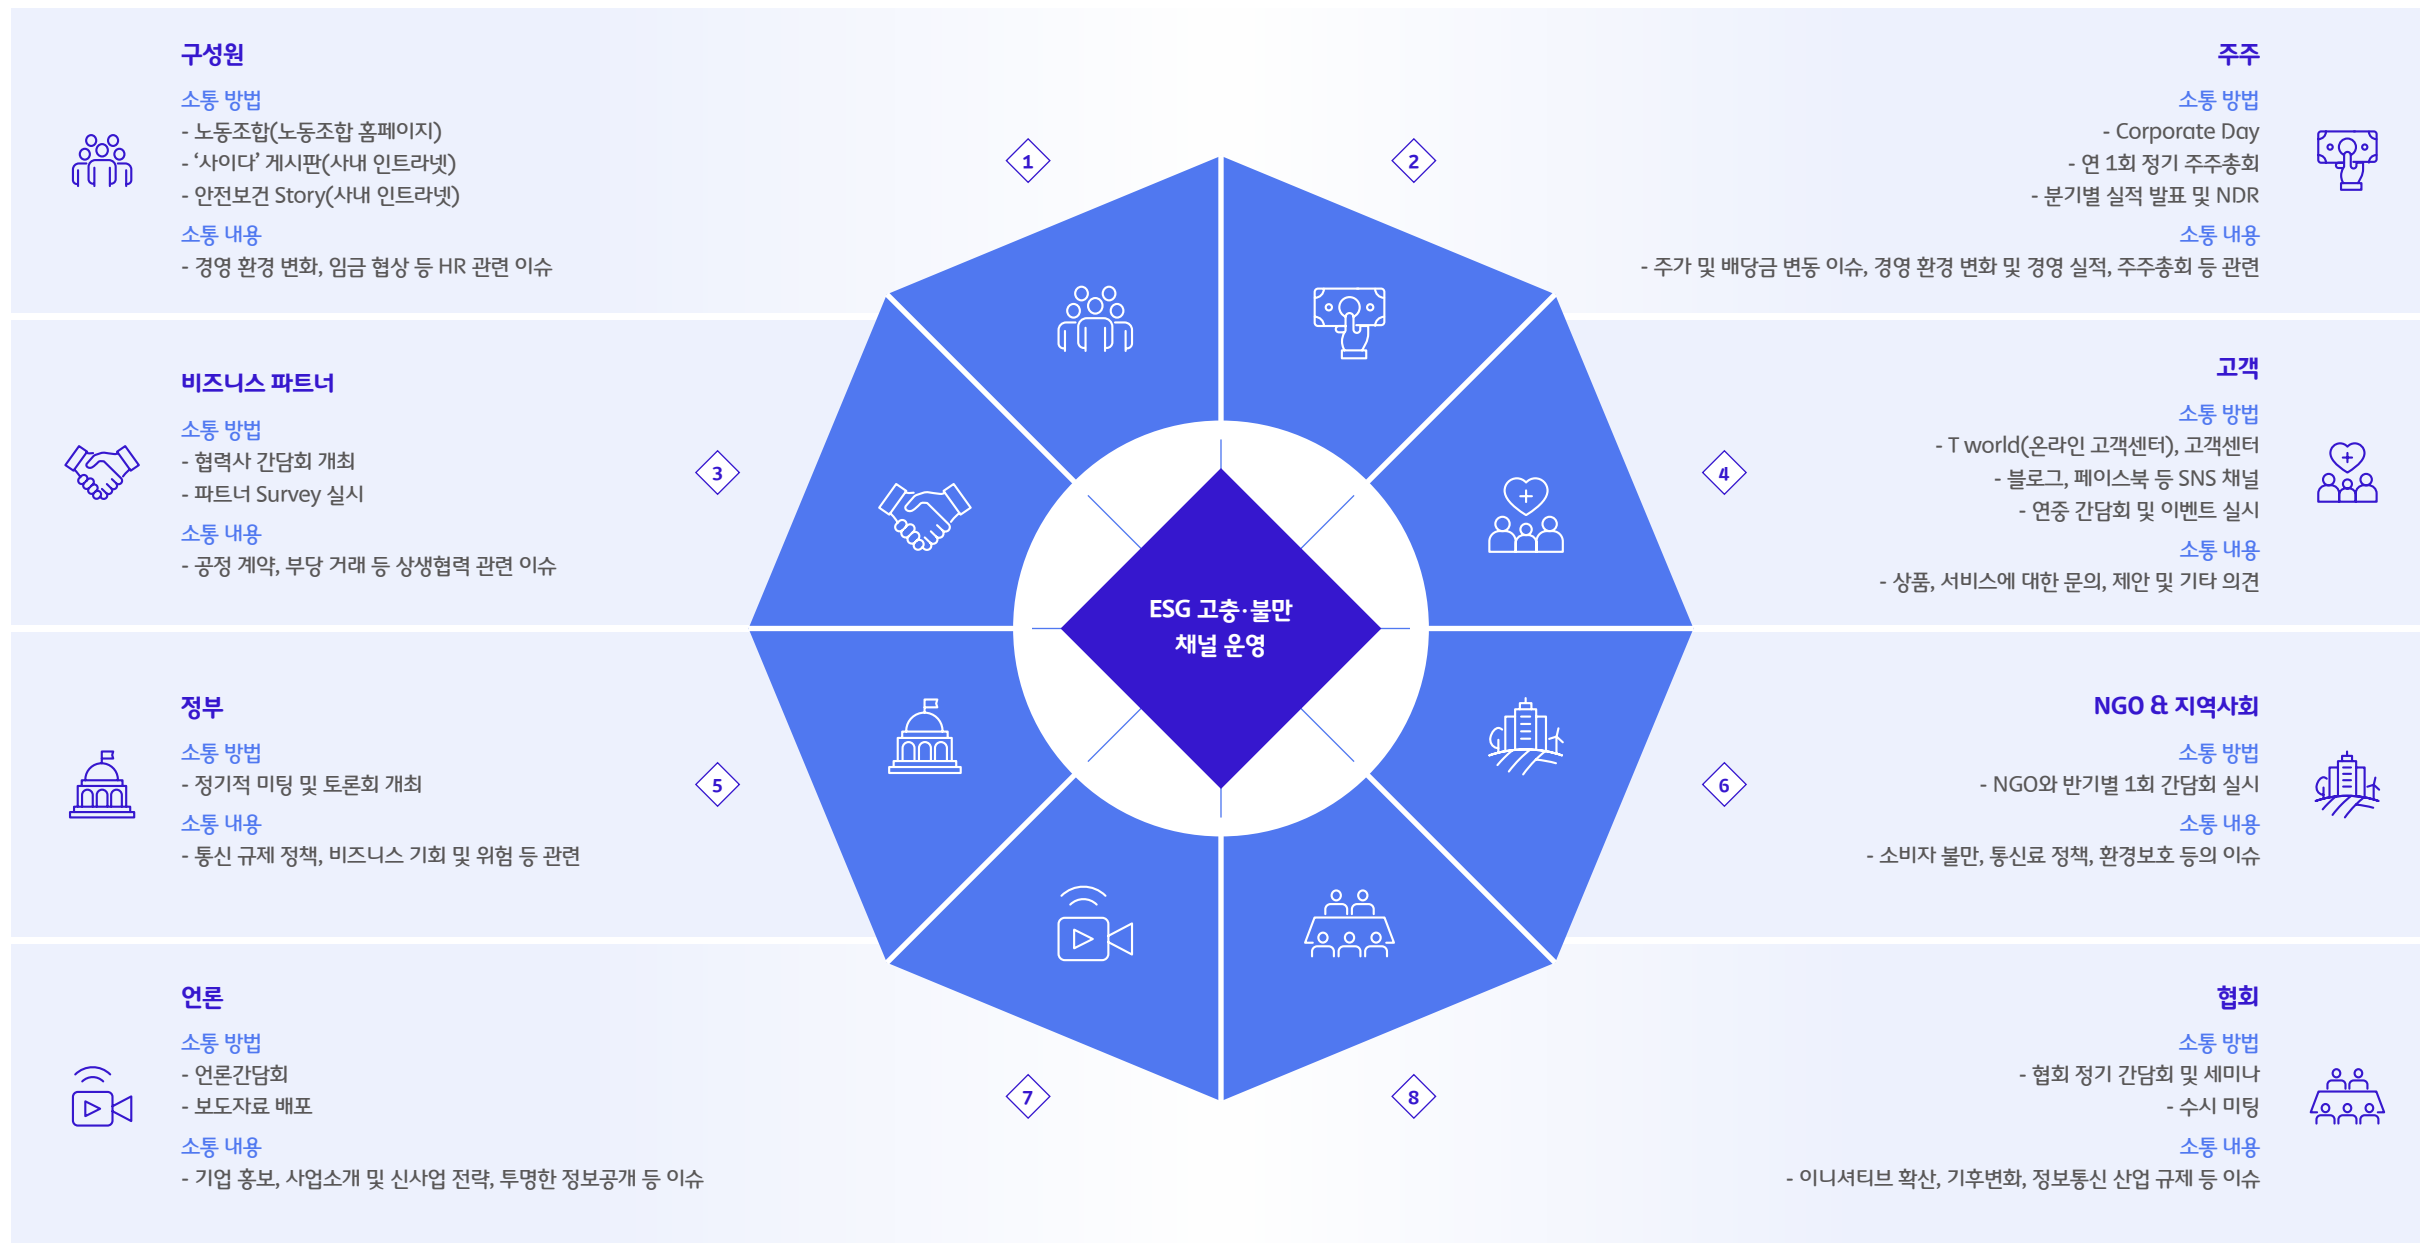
구성원

소통 방법
- 노동조합(노동조합 홈페이지)
- '사이다' 게시판(사내 인트라넷)
- 안전보건 Story(사내 인트라넷)

소통 내용
- 경영 환경 변화, 임금 협상 등 HR 관련 이슈

주주

소통 방법
- Corporate Day
- 연 1회 정기 주주총회
- 분기별 실적 발표 및 NDR

소통 내용
- 주가 및 배당금 변동 이슈, 경영 환경 변화 및 경영 실적, 주주총회 등 관련

비즈니스 파트너

소통 방법
- 협력사 간담회 개최
- 파트너 Survey 실시

소통 내용
- 공정 계약, 부당 거래 등 상생협력 관련 이슈

고객

소통 방법
- T world(온라인 고객센터), 고객센터
- 블로그, 페이스북 등 SNS 채널
- 연중 간담회 및 이벤트 실시

소통 내용
- 상품, 서비스에 대한 문의, 제안 및 기타 의견

1

2

3

4

ESG 고충·불만 채널 운영

5

6

7

8

정부

소통 방법
- 정기적 미팅 및 토론회 개최

소통 내용
- 통신 규제 정책, 비즈니스 기회 및 위험 등 관련

NGO & 지역사회

소통 방법
- NGO와 반기별 1회 간담회 실시

소통 내용
- 소비자 불만, 통신료 정책, 환경보호 등의 이슈

언론

소통 방법
- 언론간담회
- 보도자료 배포

소통 내용
- 기업 홍보, 사업소개 및 신사업 전략, 투명한 정보공개 등 이슈

협회

소통 방법
- 협회 정기 간담회 및 세미나
- 수시 미팅

소통 내용
- 이니셔티브 확산, 기후변화, 정보통신 산업 규제 등 이슈